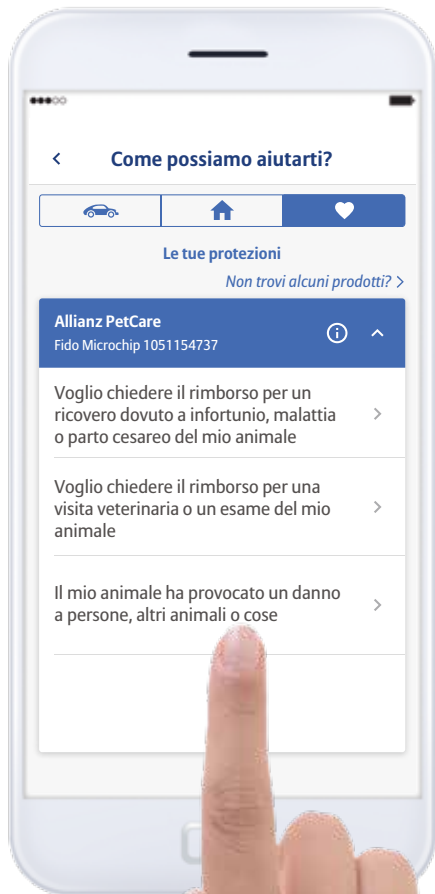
Come possiamo aiutarti?

Le tue protezioni

Non trovi alcuni prodotti?

Allianz PetCare
Fido Microchip 1051154737

Voglio chiedere il rimborso per un ricovero dovuto a infortunio, malattia o parto cesareo del mio animale

Voglio chiedere il rimborso per una visita veterinaria o un esame del mio animale

Il mio animale ha provocato un danno a persone, altri animali o cose